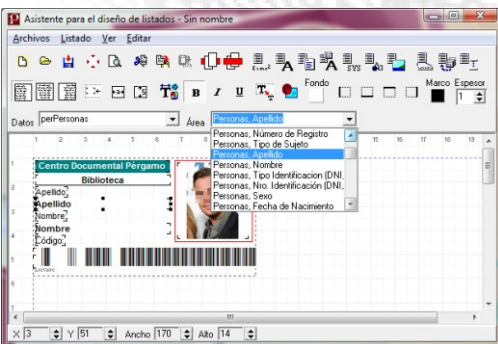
Asistente para el diseño de listados - Sin nombre

Archivos Listado Ver Editar

Fondo

Marco Espesor

1

Datos perPersonas

Área Personas, Apellido

Personas, Número de Registro
Personas, Tipo de Sujeto
Personas, Apellido
Personas, Nombre
Personas, Tipo Identificacion (DNI,
Personas, Nro. Identificación (DNI,
Personas, Sexo
Personas, Fecha de Nacimiento

1 2 3 4 5 6 7 8 15 16 17 18 19

Centro Documental Pérgamo
Biblioteca
Apellido
Apellido
Nombre
Nombre
Código

X 3 Y 51 Ancho 170 Alto 14